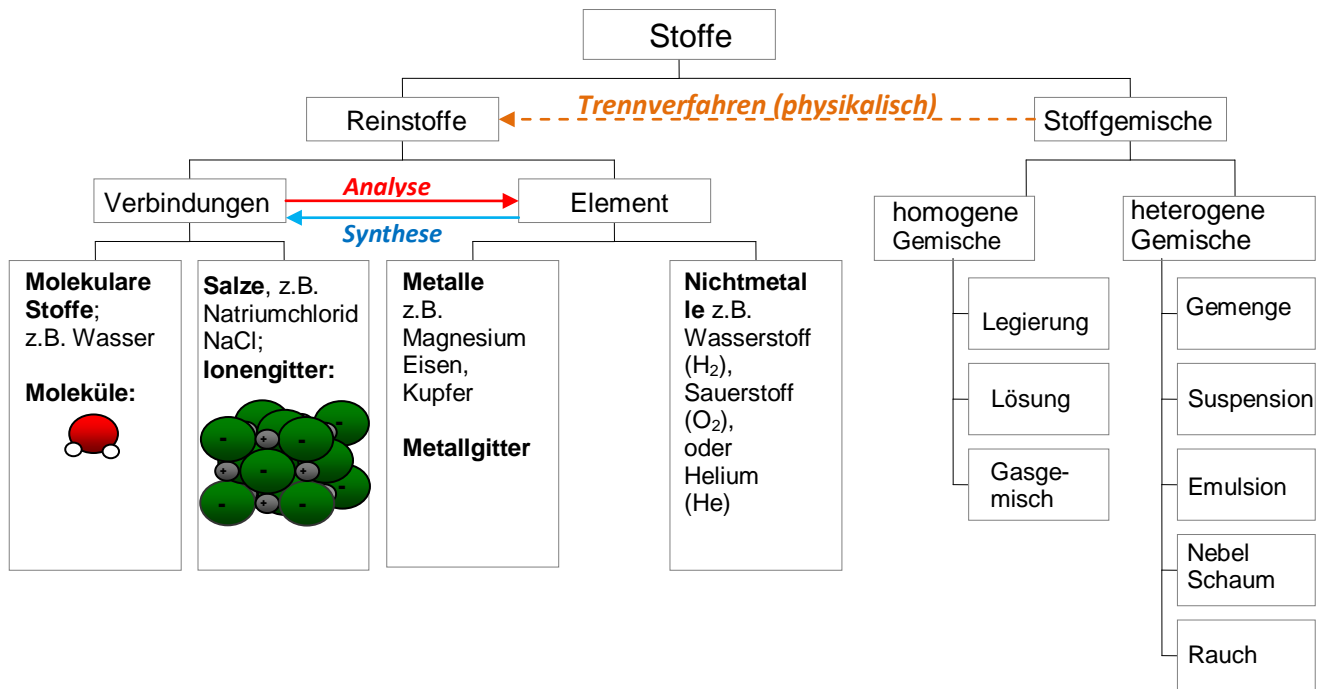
Stoffe

Trennverfahren (physikalisch)

Reinstoffe

Stoffgemische

Verbindungen

Analyse

Synthese

Element

**Molekulare Stoffe**; z.B. Wasser

**Moleküle:**

**Salze**, z.B. Natriumchlorid NaCl; **Ionengitter:**

- + - + - + - - + - + - + - -

**Metalle** z.B. Magnesium Eisen, Kupfer

**Metallgitter**

**Nichtmetalle** z.B. Wasserstoff ($H_2$), Sauerstoff ($O_2$), oder Helium (He)

homogene Gemische

Legierung

Lösung

Gasgemisch

heterogene Gemische

Gemenge

Suspension

Emulsion

Nebel Schaum

Rauch